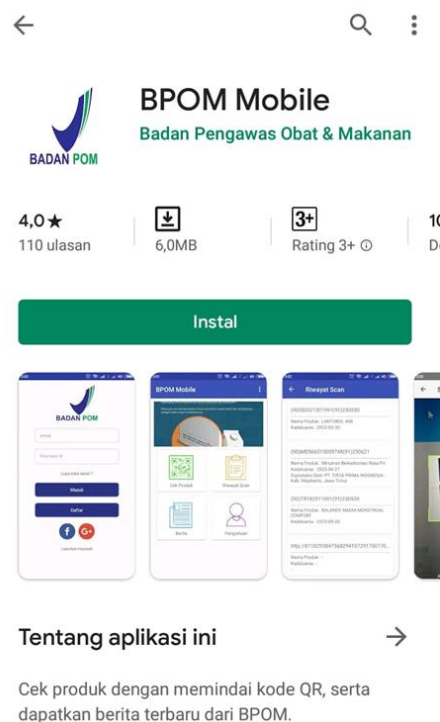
BADAN POM

BPOM Mobile

Badan Pengawas Obat & Makanan

4,0★
110 ulasan

6,0MB

3+
Rating 3+ ⓘ

10
D

Instal

BADAN POM

Masuk

Daftar

BPOM Mobile

Cek Produk

Riwayat Scan

Berita

Pengaduan

Riwayat Scan

Tentang aplikasi ini

→

Cek produk dengan memindai kode QR, serta dapatkan berita terbaru dari BPOM.